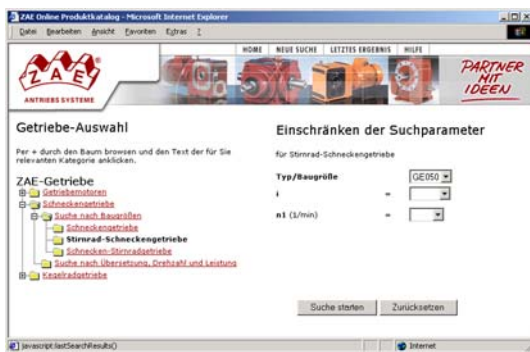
ZAE Online Produktkatalog - Microsoft Internet Explorer

Datei Bearbeiten Ansicht Favoriten Extras ?

HOME | NEUE SUCHE | LETZTES ERGEBNIS | HILFE

ZAE
ANTRIEBS SYSTEME

PARTNER MIT IDEEN

Getriebe-Auswahl

Per + durch den Baum browsen und den Text der für Sie relevanten Kategorie anklicken.

ZAE-Getriebe
Getriebemotoren
Schneckengetriebe
Suche nach Baugrößen
Schneckengetriebe
Stirnrad-Schneckengetriebe
Schnecken-Stirnradgetriebe
Suche nach Übersetzung, Drehzahl und Leistung
Kegelradgetriebe

Einschränken der Suchparameter

für Stirnrad-Schneckengetriebe

Typ/Baugröße GE050

i =

n1 (1/min) =

Suche starten | Zurücksetzen

javascript:lastSearchResults()

Internet